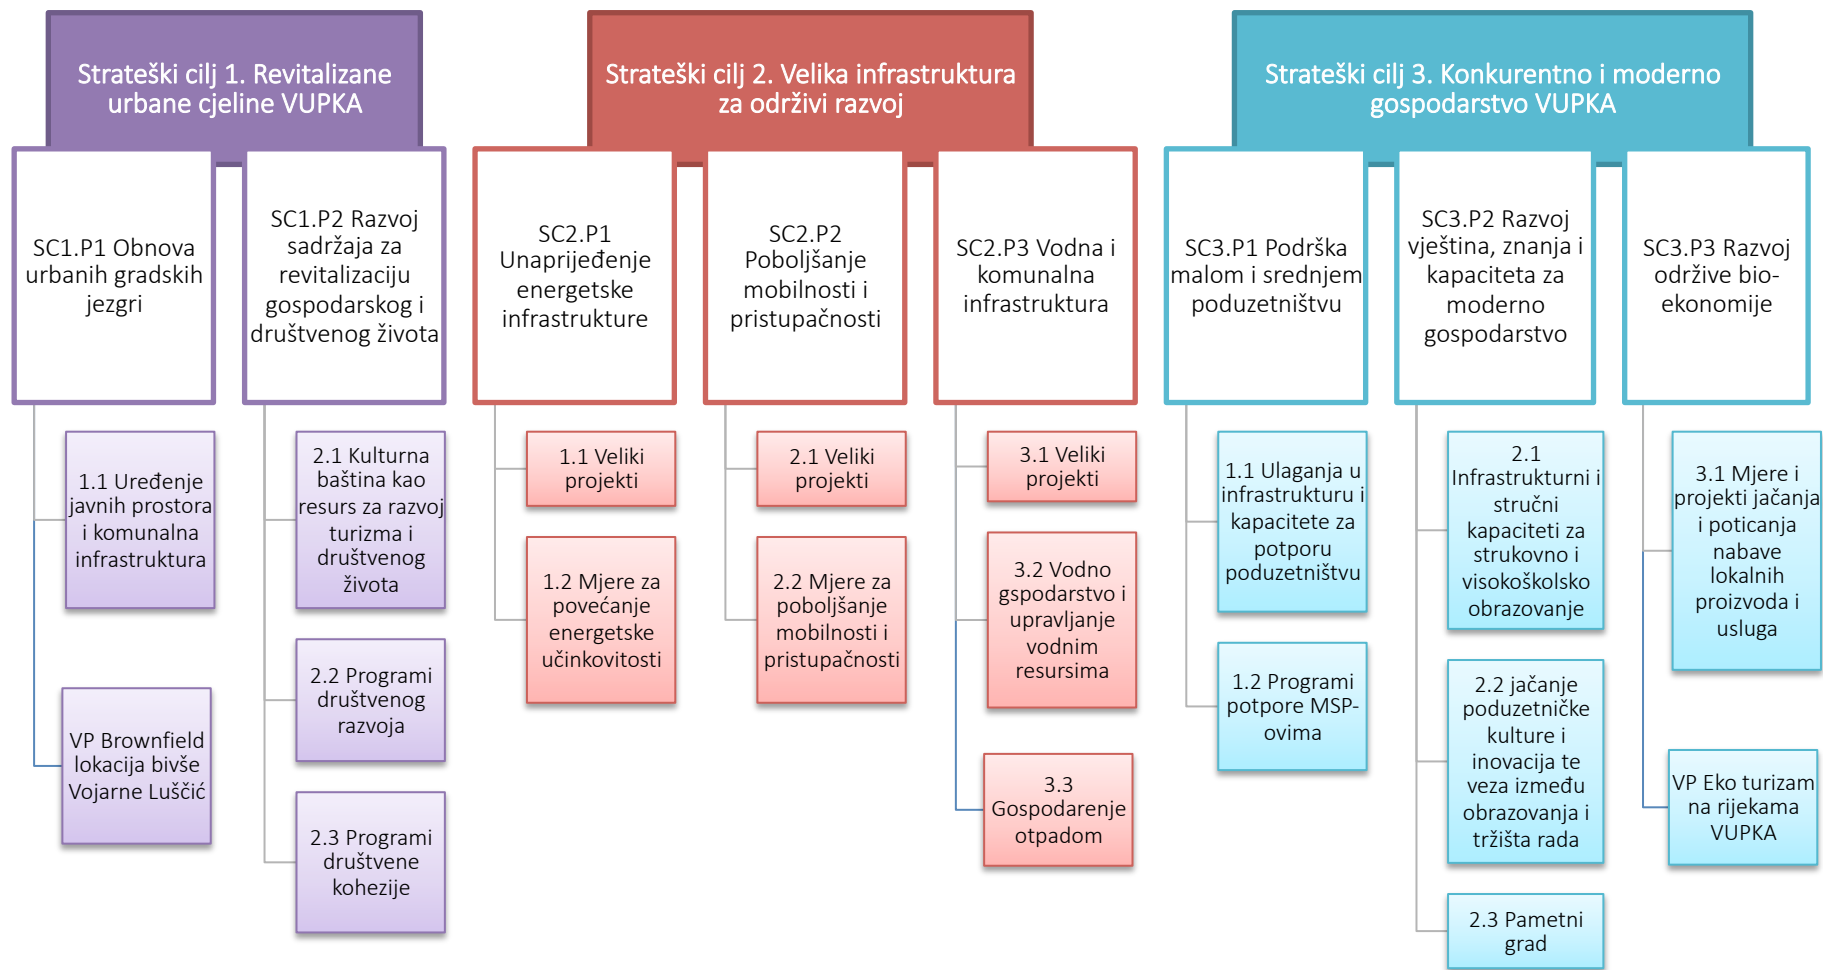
Strateški cilj 1. Revitalizane urbane cjeline VUPKA

SC1.P1 Obnova urbanih gradskih jezgri

1.1 Uređenje javnih prostora i komunalna infrastruktura

VP Brownfield lokacija bivše Vojarne Luščić

SC1.P2 Razvoj sadržaja za revitalizaciju gospodarskog i društvenog života

2.1 Kulturna baština kao resurs za razvoj turizma i društvenog života

2.2 Programi društvenog razvoja

2.3 Programi društvene kohezije

Strateški cilj 2. Velika infrastruktura za održivi razvoj

SC2.P1 Unaprijeđenje energetske infrastrukture

1.1 Veliki projekti

1.2 Mjere za povećanje energetske učinkovitosti

SC2.P2 Poboljšanje mobilnosti i pristupačnosti

2.1 Veliki projekti

2.2 Mjere za poboljšanje mobilnosti i pristupačnosti

SC2.P3 Vodna i komunalna infrastruktura

3.1 Veliki projekti

3.2 Vodno gspodarstvo i upravljanje vodnim resursima

3.3 Gospodarenje otpadom

Strateški cilj 3. Konkurentno i moderno gospodarstvo VUPKA

SC3.P1 Podrška malom i srednjem poduzetništvu

1.1 Ulaganja u infrastrukturu i kapacitete za potporu poduzetništvu

1.2 Programi potpore MSP-ovima

SC3.P2 Razvoj vještina, znanja i kapaciteta za moderno gospodarstvo

2.1 Infrastrukturni i stručni kapaciteti za strukovno i visokoškolsko obrazovanje

2.2 jačanje poduzetničke kulture i inovacija te veza između obrazovanja i tržišta rada

2.3 Pametni grad

SC3.P3 Razvoj održive bio-ekonomije

3.1 Mjere i projekti jačanja i poticanja nabave lokalnih proizvoda i usluga

VP Eko turizam na rijekama VUPKA